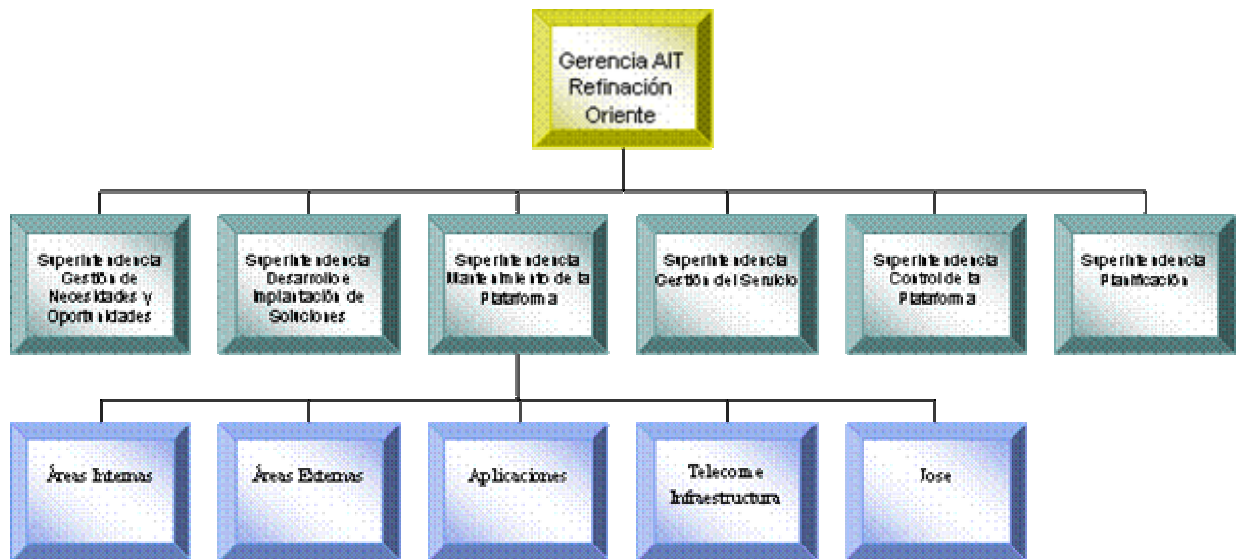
Gerencia AIT Refinación Oriente

Superintendencia Gestión de Necesidades y Oportunidades

Superintendencia Desarrollo e Implantación de Soluciones

Superintendencia Mantenimiento de la Plataforma

Superintendencia Gestión del Servicio

Superintendencia Control de la Plataforma

Superintendencia Planificación

Áreas Internas

Áreas Externas

Aplicaciones

Telecom e Infraestructura

Jose